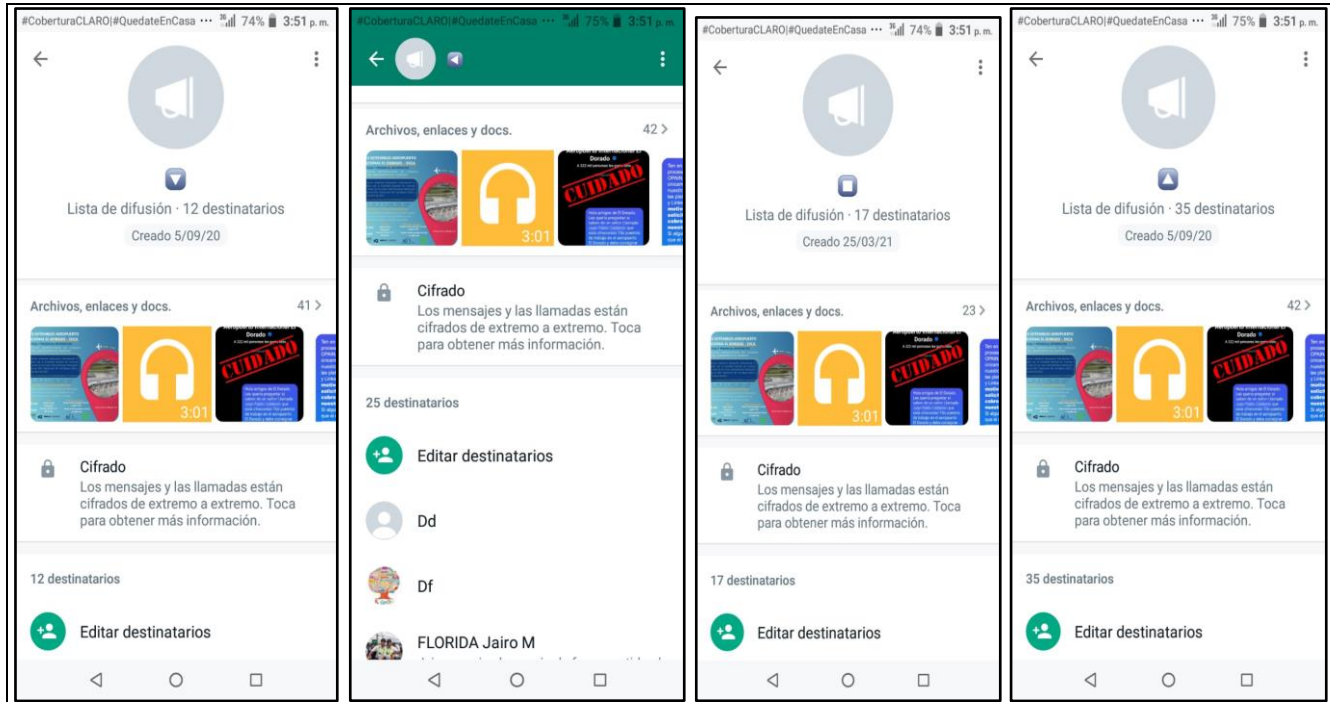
#CoberturaCLARO|#QuedateEnCasa ··· 74% 3:51 p. m.

Lista de difusión · 12 destinatarios

Creado 5/09/20

Archivos, enlaces y docs. 41 >

CUIDADO

3:01

Cifrado

Los mensajes y las llamadas están cifrados de extremo a extremo. Toca para obtener más información.

12 destinatarios

Editar destinatarios

#CoberturaCLARO|#QuedateEnCasa ··· 75% 3:51 p. m.

Archivos, enlaces y docs. 42 >

Dorado

CUIDADO

3:01

Cifrado

Los mensajes y las llamadas están cifrados de extremo a extremo. Toca para obtener más información.

25 destinatarios

Editar destinatarios

Dd

Df

FLORIDA Jairo M

#CoberturaCLARO|#QuedateEnCasa ··· 74% 3:51 p. m.

Lista de difusión · 17 destinatarios

Creado 25/03/21

Archivos, enlaces y docs. 23 >

CUIDADO

3:01

Cifrado

Los mensajes y las llamadas están cifrados de extremo a extremo. Toca para obtener más información.

17 destinatarios

Editar destinatarios

#CoberturaCLARO|#QuedateEnCasa ··· 75% 3:51 p. m.

Lista de difusión · 35 destinatarios

Creado 5/09/20

Archivos, enlaces y docs. 42 >

CUIDADO

3:01

Cifrado

Los mensajes y las llamadas están cifrados de extremo a extremo. Toca para obtener más información.

35 destinatarios

Editar destinatarios